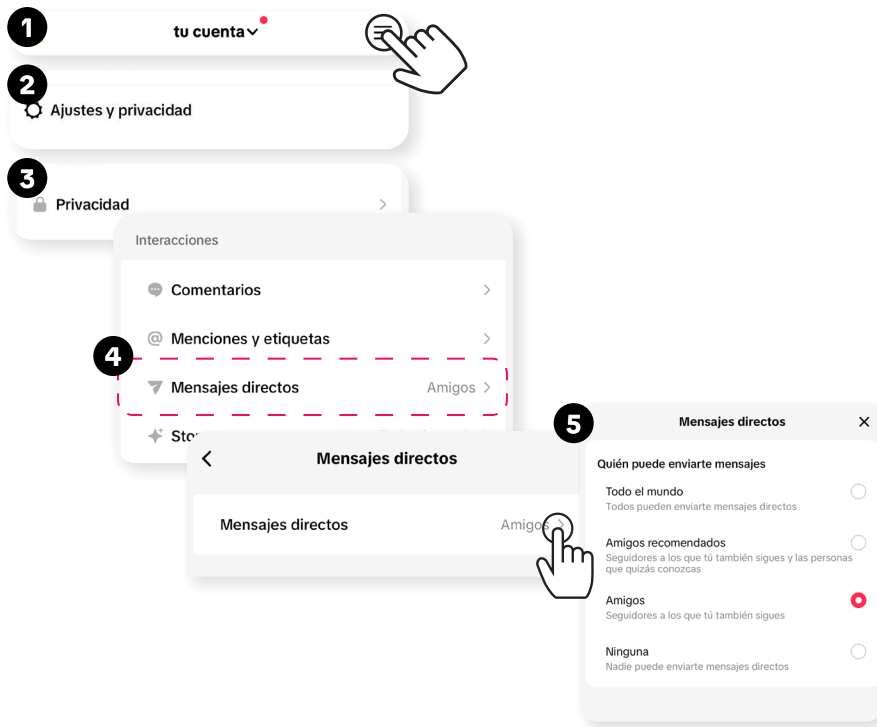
1
tu cuenta

2
Ajustes y privacidad

3
Privacidad

Interacciones

Comentarios

Menciones y etiquetas

4
Mensajes directos
Amigos

Sto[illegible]

Mensajes directos

Mensajes directos
Amigos

5
Mensajes directos

Quién puede enviarte mensajes

Todo el mundo
Todos pueden enviarte mensajes directos

Amigos recomendados
Seguidores a los que tú también sigues y las personas que quizás conozcas

Amigos
Seguidores a los que tú también sigues

Ninguna
Nadie puede enviarte mensajes directos